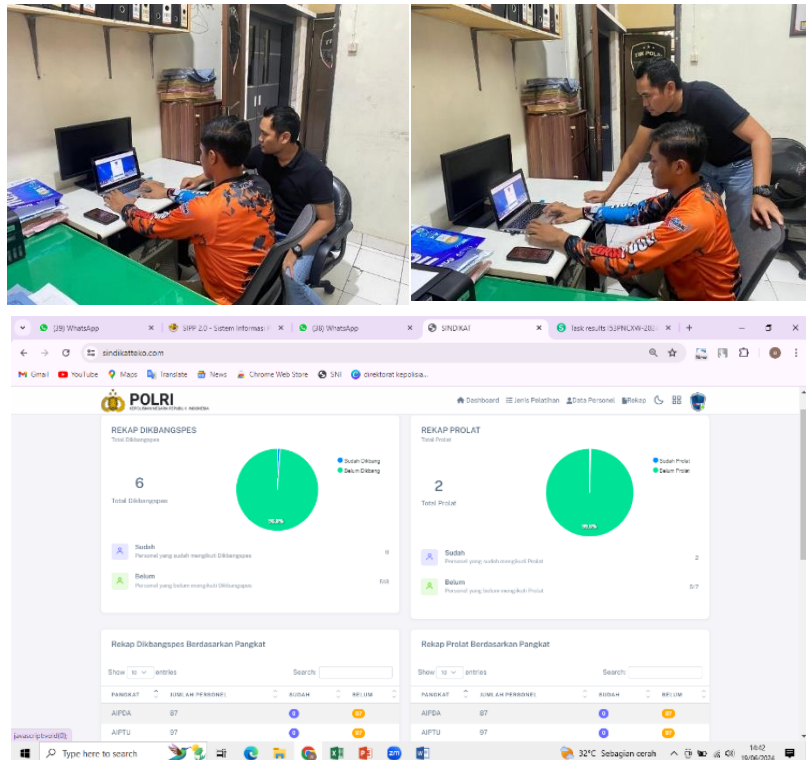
(39) WhatsApp × SIPP 2.0 - Sistem Informasi × (38) WhatsApp × SINDIKAT × Task results (53PNCXW-202 × +

sindikattekko.com

Gmail YouTube Maps Translate News Chrome Web Store SNI direktorat kepolisia...

POLRI
KEPOLISIAN NEGARA REPUBLIK INDONESIA

Dashboard Jenis Pelatihan Data Personel Rekap

REKAP DIKBANGSPES
Total Dikbangspes

6
Total Dikbangspes

Sudah Dikbang
Belum Dikbang

99.0%

Sudah
Personel yang sudah mengikuti Dikbangspes
6

Belum
Personel yang belum mengikuti Dikbangspes
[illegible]

REKAP PROLAT
Total Prolat

2
Total Prolat

Sudah Prolat
Belum Prolat

99.6%

Sudah
Personel yang sudah mengikuti Prolat
2

Belum
Personel yang belum mengikuti Prolat
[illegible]

Rekap Dikbangspes Berdasarkan Pangkat

Show 10 entries Search:

| PANGKAT | JUMLAH PERSONEL | SUDAH | BELUM |
|---|---|---|---|
| AIPDA | 87 | 0 | 87 |
| AIPTU | 97 | 0 | 97 |

Rekap Prolat Berdasarkan Pangkat

Show 10 entries Search:

| PANGKAT | JUMLAH PERSONEL | SUDAH | BELUM |
|---|---|---|---|
| AIPDA | 87 | 0 | 87 |
| AIPTU | 97 | 0 | 97 |

javascript:void(0)

Type here to search

32°C Sebagian cerah 14:42 18/06/2024